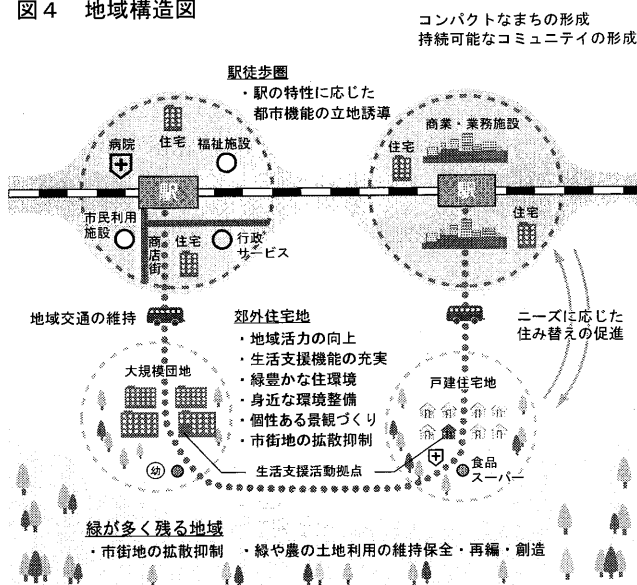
図４　地域構造図

コンパクトなまちの形成
持続可能なコミュニテイの形成

駅徒歩圏
・駅の特性に応じた都市機能の立地誘導

病院
住宅
福祉施設
駅
市民利用施設
商店街
住宅
行政サービス

商業・業務施設
住宅
駅
住宅

地域交通の維持

郊外住宅地
・地域活力の向上
・生活支援機能の充実
・緑豊かな住環境
・身近な環境整備
・個性ある景観づくり
・市街地の拡散抑制

ニーズに応じた住み替えの促進

大規模団地
幼
戸建住宅地
生活支援活動拠点
食品スーパー

緑が多く残る地域
・市街地の拡散抑制　・緑や農の土地利用の維持保全・再編・創造